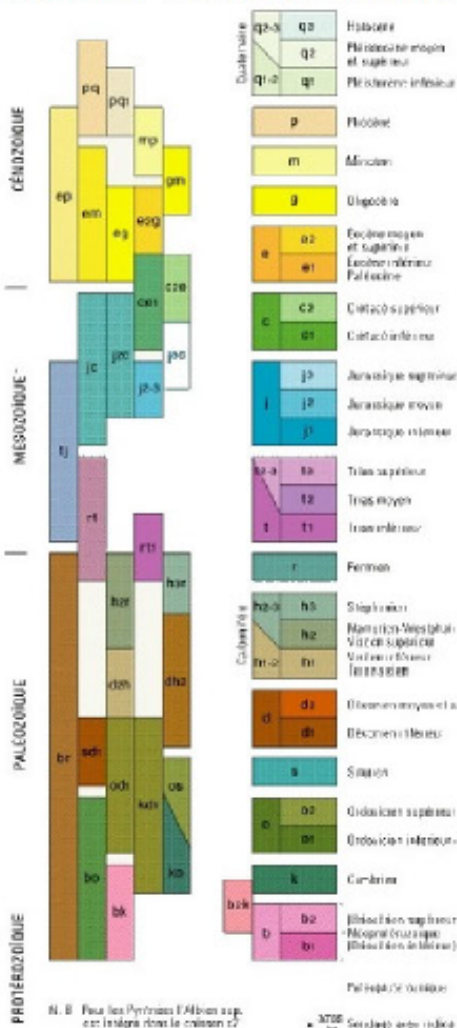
CÉNOZOÏQUE

MÉSOZOÏQUE

PALÉOZOÏQUE

PROTÉROZOÏQUE

pq
pq1
mp
ep
em
ej
eog
gm
cen
c2e
jc
jm
j2-3
jso
tj
rt
rt1
br
h2r
h2e
dzh
dh2
sdr
odr
kdr
os
ko
bo
bk
b2k

Quaternaire
q2-3
q3
Holocène
q2
Pléistocène moyen et supérieur
q1-2
q1
Pléistocène inférieur

p
Pliocène

m
Miocène

g
Oligocène

e
e2
Eocène moyen et supérieur
e1
Eocène inférieur Paléocène

c
c2
Crétacé supérieur
c1
Crétacé inférieur

j
j3
Jurassique supérieur
j2
Jurassique moyen
j1
Jurassique inférieur

t2-3
t3
Trias supérieur
t2
Trias moyen
t
t1
Trias inférieur

r
Permien

Carbonifère
h2-3
h3
Stéphanien
h2
Namurien-Westphalien Viséen supérieur
h1-2
h1
Viséen inférieur Tournaisien

d
d2
Dévonien moyen et s
d1
Dévonien inférieur

s
Silurien

o
o2
Ordovicien supérieur
o1
Ordovicien inférieur

k
Cambrien

b
b2
Briovérien supérieur Néoprotérozoïque (Briovérien inférieur)
b1

Paléoprotérozoïque

N. B. Pour les Pyrénées l'Albien sup. est intégré dans la colonne c2

Sondage avec indica